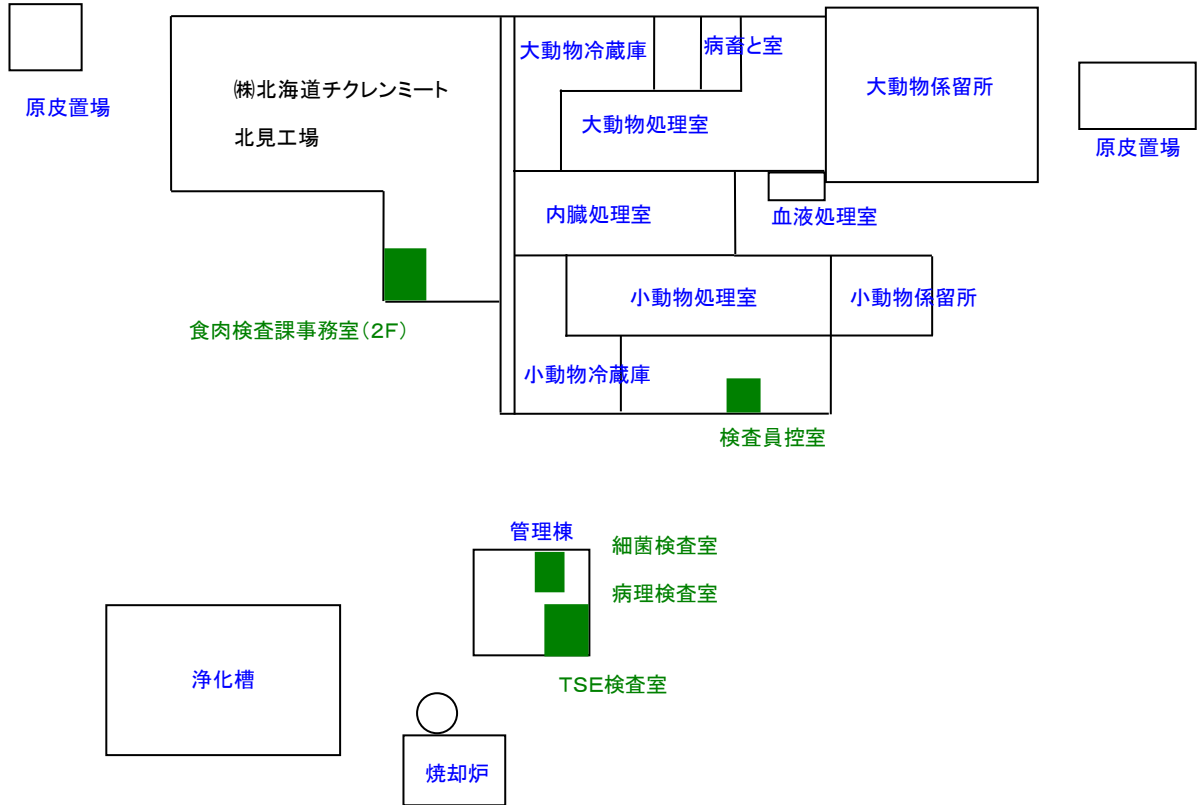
原皮置場

㈱北海道チクレンミート

北見工場

大動物冷蔵庫

病畜と室

大動物処理室

大動物係留所

原皮置場

内臓処理室

血液処理室

小動物処理室

小動物係留所

食肉検査課事務室（2F）

小動物冷蔵庫

検査員控室

管理棟

細菌検査室

病理検査室

浄化槽

TSE検査室

焼却炉